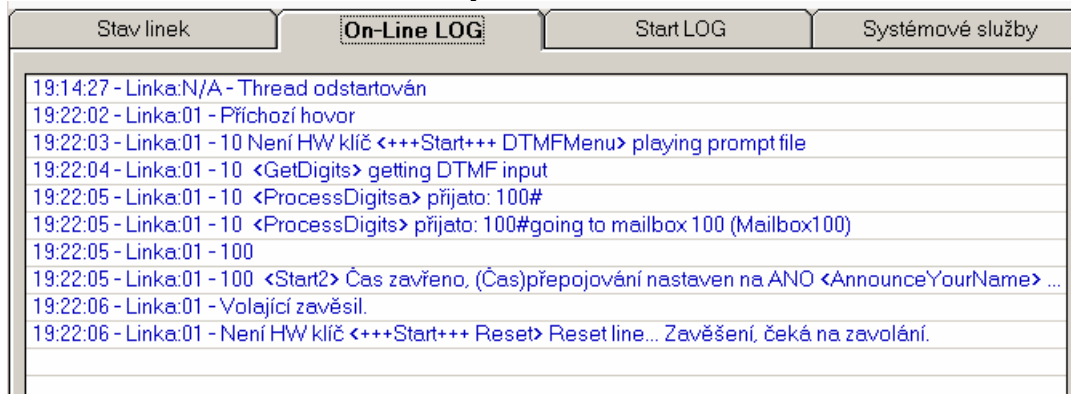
Stav linek | On-Line LOG | Start LOG | Systémové služby

19:14:27 - Linka:N/A - Thread odstartován
19:22:02 - Linka:01 - Příchozí hovor
19:22:03 - Linka:01 - 10 Není HW klíč <+++Start+++ DTMFMenu> playing prompt file
19:22:04 - Linka:01 - 10 <GetDigits> getting DTMF input
19:22:05 - Linka:01 - 10 <ProcessDigitsa> přijato: 100#
19:22:05 - Linka:01 - 10 <ProcessDigits> přijato: 100#going to mailbox 100 (Mailbox100)
19:22:05 - Linka:01 - 100
19:22:05 - Linka:01 - 100 <Start2> Čas zavřeno, (Čas)přepojování nastaven na ANO <AnnounceYourName> ...
19:22:06 - Linka:01 - Volající zavěsil.
19:22:06 - Linka:01 - Není HW klíč <+++Start+++ Reset> Reset line... Zavěšení, čeká na zavolání.